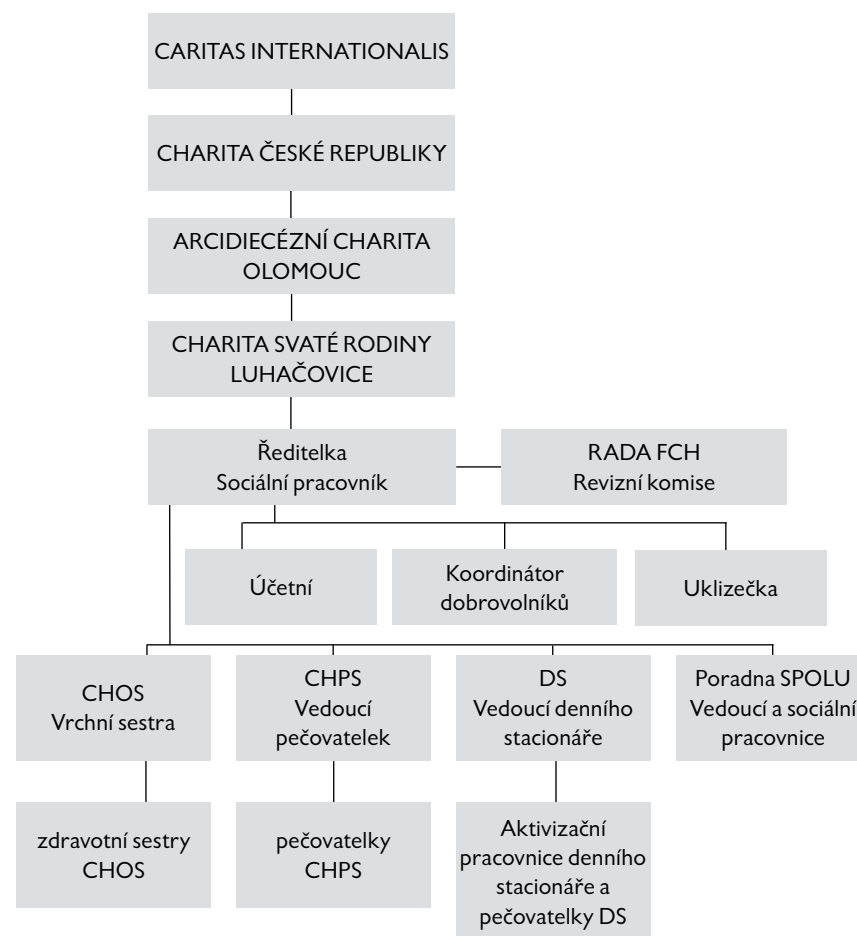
CARITAS INTERNATIONALIS

CHARITA ČESKÉ REPUBLIKY

ARCIDIECÉZNÍ CHARITA OLOMOUC

CHARITA SVATÉ RODINY LUHAČOVICE

Ředitelka
Sociální pracovník

RADA FCH
Revizní komise

Účetní

Koordinátor dobrovolníků

Uklizečka

CHOS
Vrchní sestra

CHPS
Vedoucí pečovatelek

DS
Vedoucí denního stacionáře

Poradna SPOLU
Vedoucí a sociální pracovnice

zdravotní sestry CHOS

pečovatelky CHPS

Aktivizační pracovnice denního stacionáře a pečovatelky DS